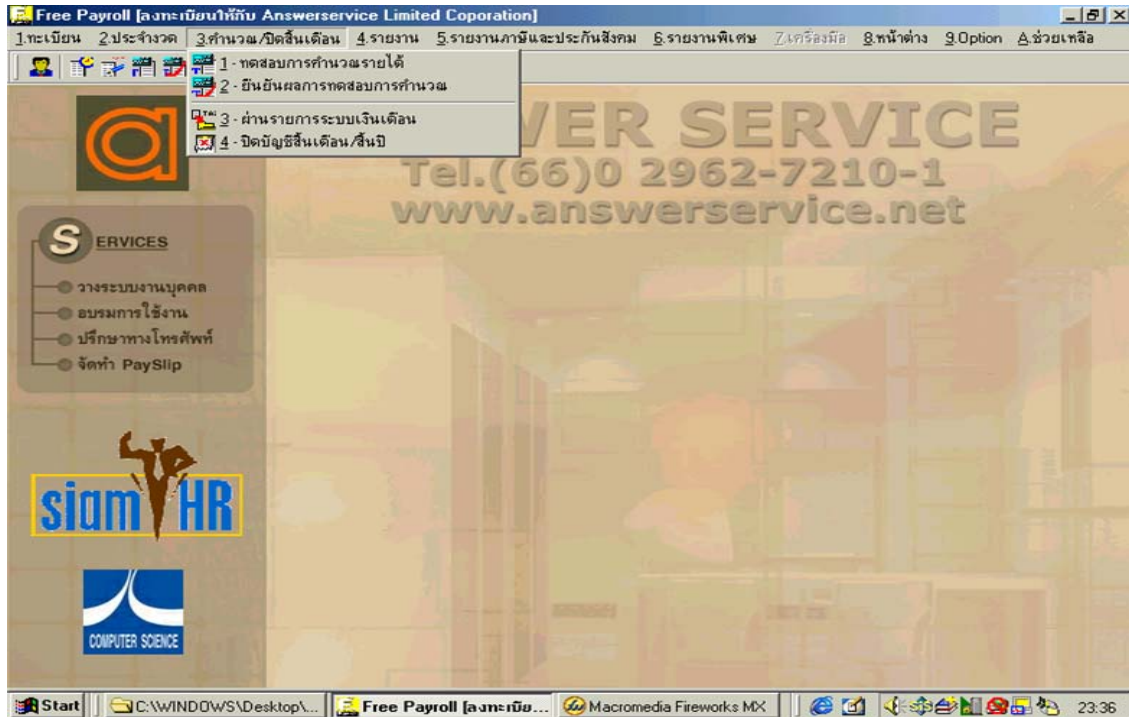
Free Payroll [ลงทะเบียนให้กับ Answerservice Limited Coporation]

1.ทะเบียน 2.ประจำงวด 3.คำนวณ/ปิดสิ้นเดือน 4.รายงาน 5.รายงานภาษีและประกันสังคม 6.รายงานพิเศษ 7.เครื่องมือ 8.หน้าต่าง 9.Option A.ช่วยเหลือ

1 - ทดสอบการคำนวณรายได้
2 - ยืนยันผลการทดสอบการคำนวณ
3 - ผ่านรายการระบบเงินเดือน
4 - ปิดบัญชีสิ้นเดือน/สิ้นปี

WER SERVICE
Tel.(66)0 2962-7210-1
www.answerservice.net

SERVICES
วางระบบงานบุคคล
อบรมการใช้งาน
ปรึกษาทางโทรศัพท์
จัดทำ PaySlip

siam HR

COMPUTER SCIENCE

Start | C:\WINDOWS\Desktop\... | Free Payroll [ลงทะเบีย... | Macromedia Fireworks MX | 23:36